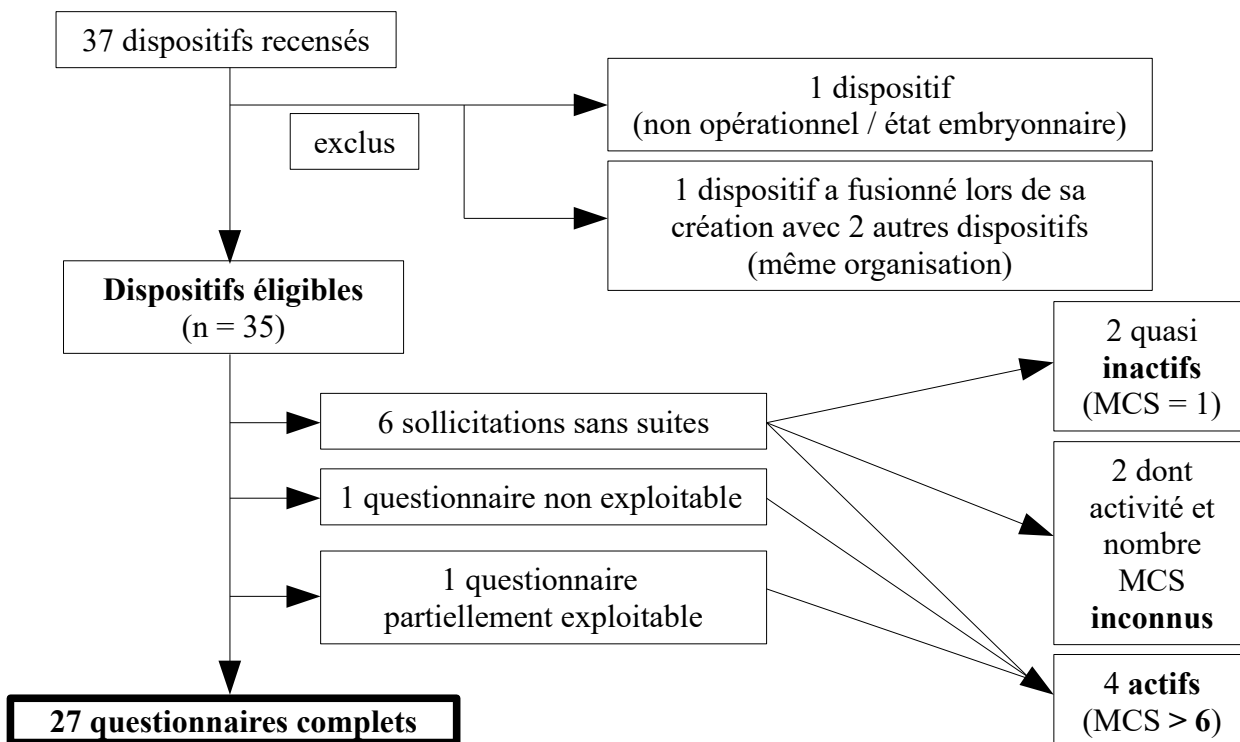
37 dispositifs recensés

exclus

1 dispositif (non opérationnel / état embryonnaire)

1 dispositif a fusionné lors de sa création avec 2 autres dispositifs (même organisation)

**Dispositifs éligibles** (n = 35)

6 sollicitations sans suites

1 questionnaire non exploitable

1 questionnaire partiellement exploitable

2 quasi **inactifs** (MCS = 1)

2 dont activité et nombre MCS **inconnus**

4 **actifs** (MCS **> 6**)

**27 questionnaires complets**